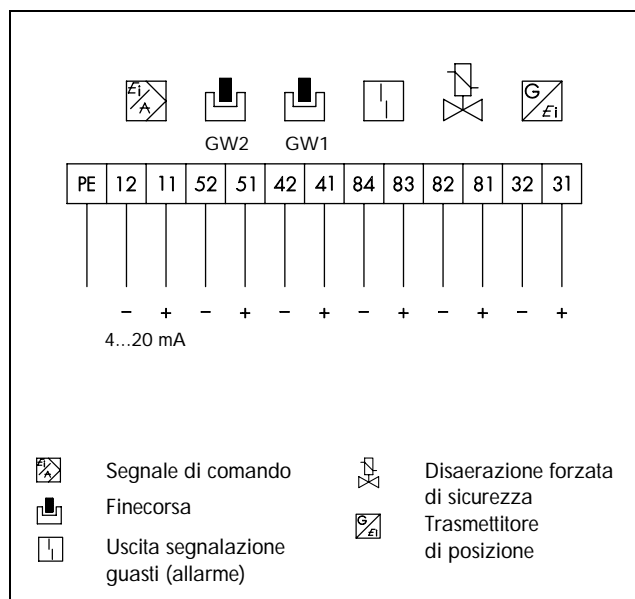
GW2 GW1

| PE | 12 | 11 | 52 | 51 | 42 | 41 | 84 | 83 | 82 | 81 | 32 | 31 |
|---|---|---|---|---|---|---|---|---|---|---|---|---|
| | − | + | − | + | − | + | − | + | − | + | − | + |

4...20 mA

Segnale di comando

Finecorsa

Uscita segnalazione guasti (allarme)

Disaerazione forzata di sicurezza

Trasmettitore di posizione